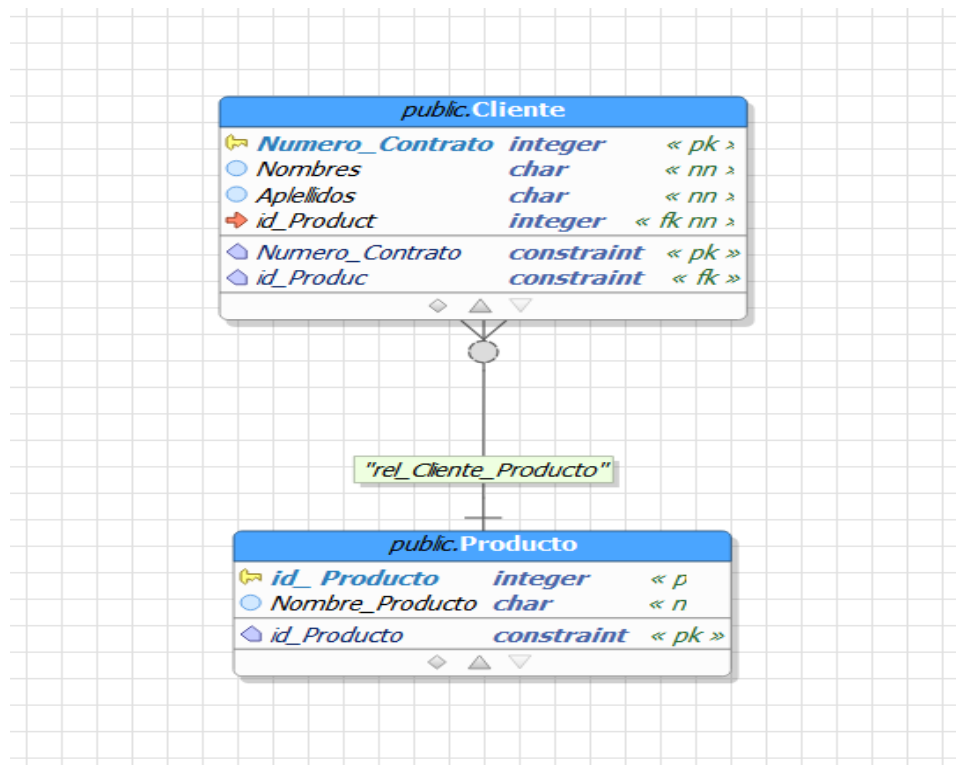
public.Cliente

| | | |
|---|---|---|
| Numero_Contrato | integer | « pk » |
| Nombres | char | « nn » |
| Aplellidos | char | « nn » |
| id_Product | integer | « fk nn » |
| Numero_Contrato | constraint | « pk » |
| id_Produc | constraint | « fk » |

"rel_Cliente_Producto"

public.Producto

| | | |
|---|---|---|
| id_ Producto | integer | « p |
| Nombre_Producto | char | « n |
| id_Producto | constraint | « pk » |